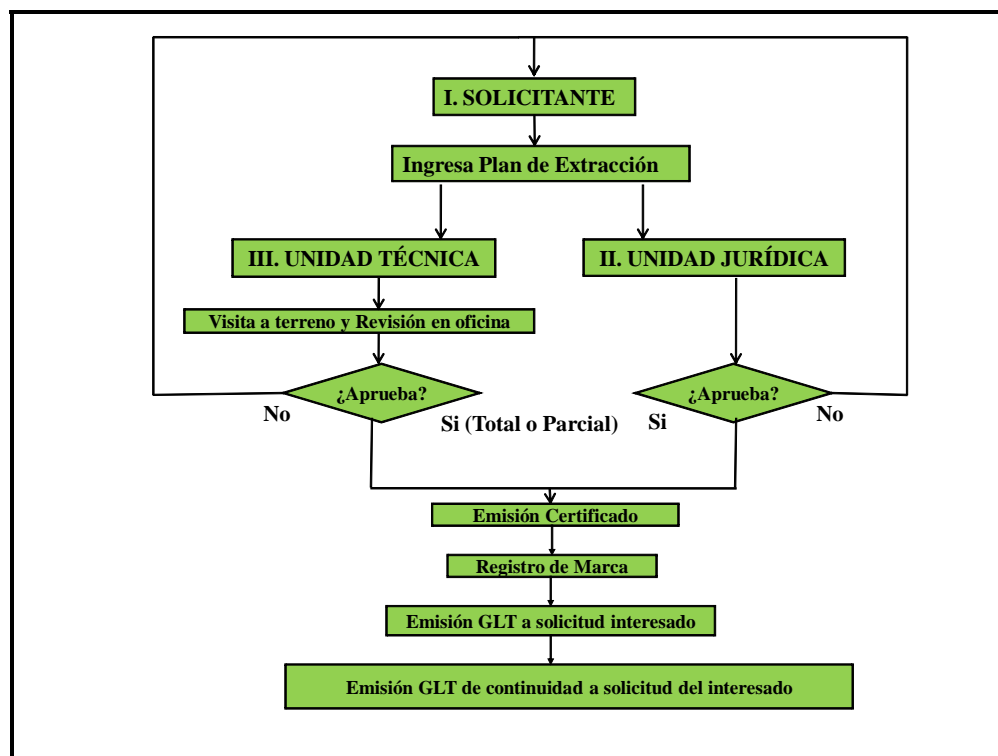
I. SOLICITANTE

Ingresa Plan de Extracción

III. UNIDAD TÉCNICA

II. UNIDAD JURÍDICA

Visita a terreno y Revisión en oficina

¿Aprueba?

No

Si (Total o Parcial)

¿Aprueba?

Si

No

Emisión Certificado

Registro de Marca

Emisión GLT a solicitud interesado

Emisión GLT de continuidad a solicitud del interesado